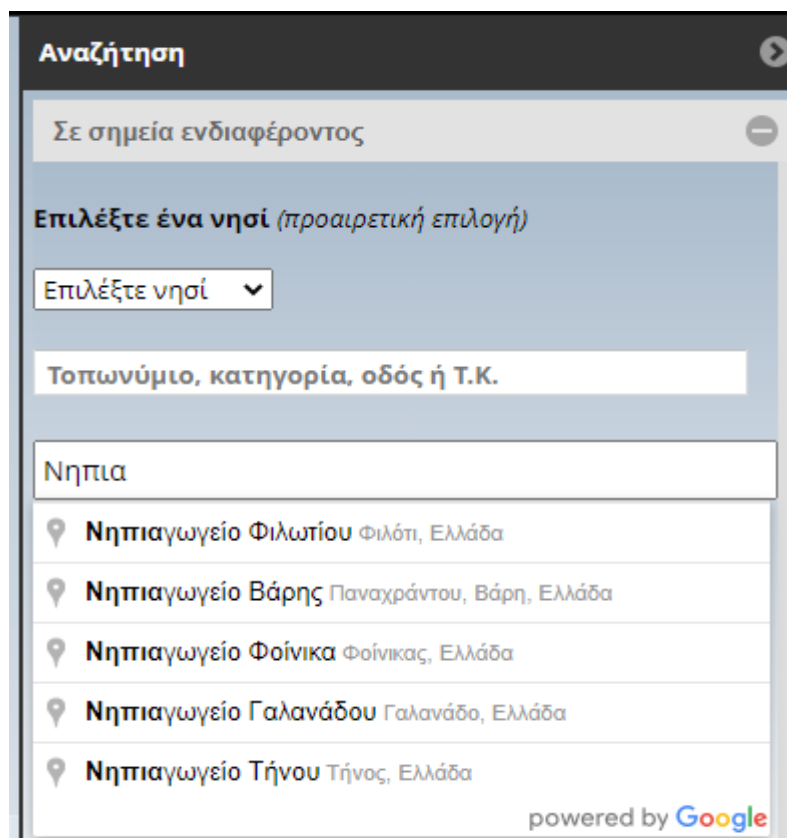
Αναζήτηση

Σε σημεία ενδιαφέροντος

Επιλέξτε ένα νησί (προαιρετική επιλογή)

Επιλέξτε νησί

Τοπωνύμιο, κατηγορία, οδός ή Τ.Κ.

Νηπια

Νηπιαγωγείο Φιλωτίου Φιλότι, Ελλάδα

Νηπιαγωγείο Βάρης Παναχράντου, Βάρη, Ελλάδα

Νηπιαγωγείο Φοίνικα Φοίνικας, Ελλάδα

Νηπιαγωγείο Γαλανάδου Γαλανάδο, Ελλάδα

Νηπιαγωγείο Τήνου Τήνος, Ελλάδα

powered by Google